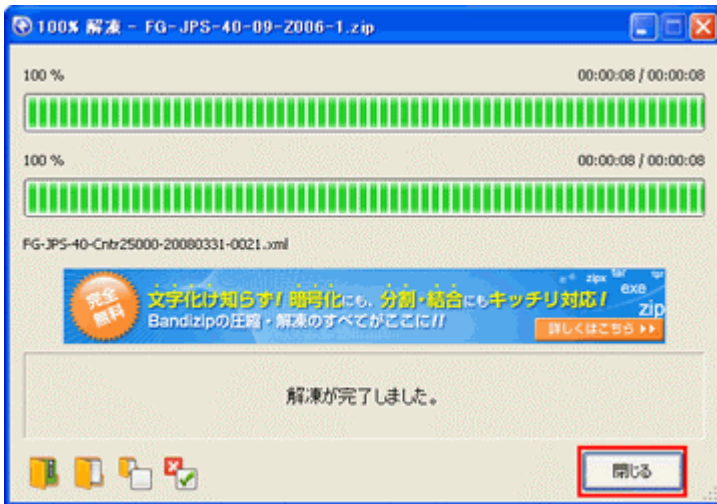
100% 解凍 - FG-JPS-40-09-Z006-1.zip

100 %

00:00:08 / 00:00:08

100 %

00:00:08 / 00:00:08

FG-JPS-40-Cntr25000-20080331-0021.xml

完全無料

文字化け知らず! 暗号化にも、分割・結合にもキッチリ対応!

Bandizipの圧縮・解凍のすべてがここに!!

zipx

exe

zip

詳しくはこちら ▸▸

解凍が完了しました。

閉じる